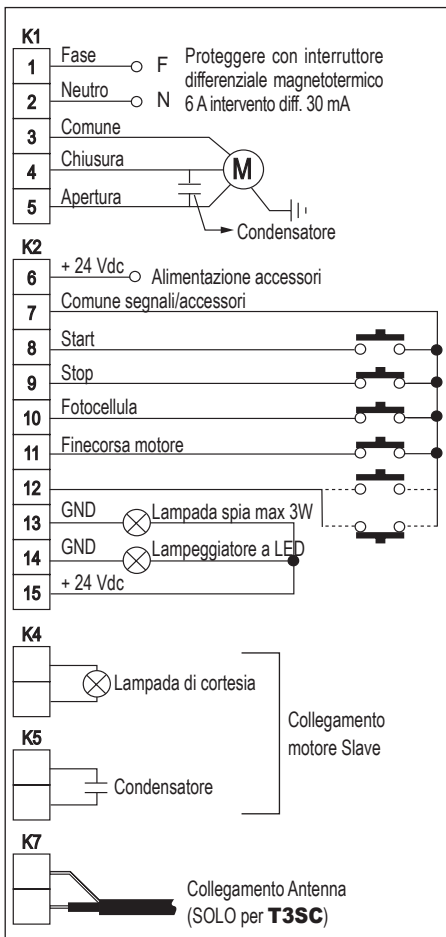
K1
1 Fase F
2 Neutro N
Proteggere con interruttore differenziale magnetotermico 6 A intervento diff. 30 mA
3 Comune
4 Chiusura
5 Apertura
M
Condensatore
K2
6 + 24 Vdc Alimentazione accessori
7 Comune segnali/accessori
8 Start
9 Stop
10 Fotocellula
11 Finecorsa motore
12
13 GND Lampada spia max 3W
14 GND Lampeggiatore a LED
15 + 24 Vdc
K4
Lampada di cortesia
K5
Condensatore
Collegamento motore Slave
K7
Collegamento Antenna (SOLO per T3SC)